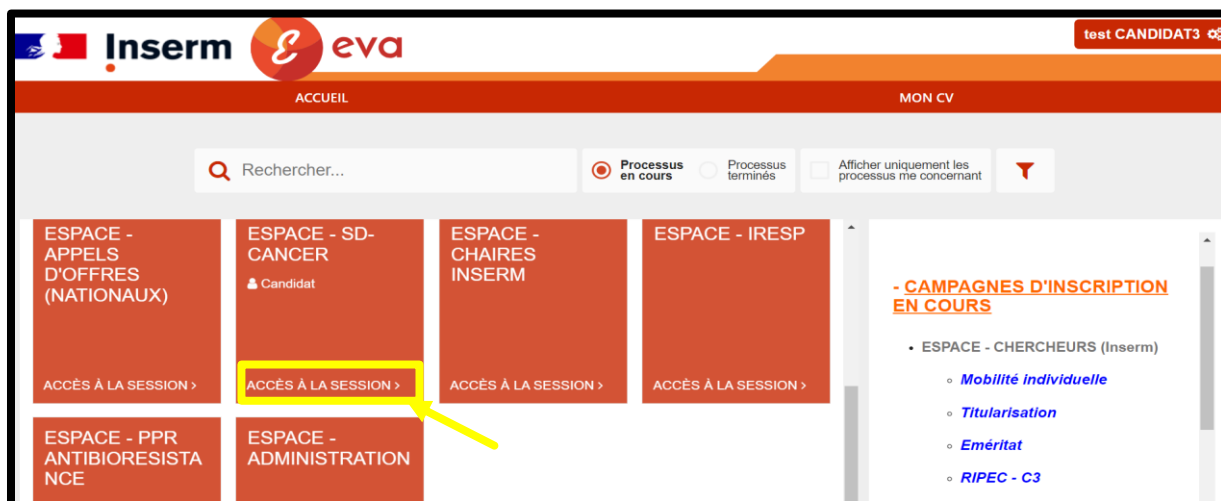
Inserm eva

test CANDIDAT3

ACCUEIL

MON CV

Rechercher...

Processus en cours

Processus terminés

Afficher uniquement les processus me concernant

ESPACE - APPELS D'OFFRES (NATIONAUX)

ACCÈS À LA SESSION ›

ESPACE - SD-CANCER

Candidat

ACCÈS À LA SESSION ›

ESPACE - CHAIRES INSERM

ACCÈS À LA SESSION ›

ESPACE - IRESP

ACCÈS À LA SESSION ›

ESPACE - PPR ANTIBIORESISTANCE

ESPACE - ADMINISTRATION

- CAMPAGNES D'INSCRIPTION EN COURS

• ESPACE - CHERCHEURS (Inserm)

◦ Mobilité individuelle

◦ Titularisation

◦ Éméritat

◦ RIPEC - C3